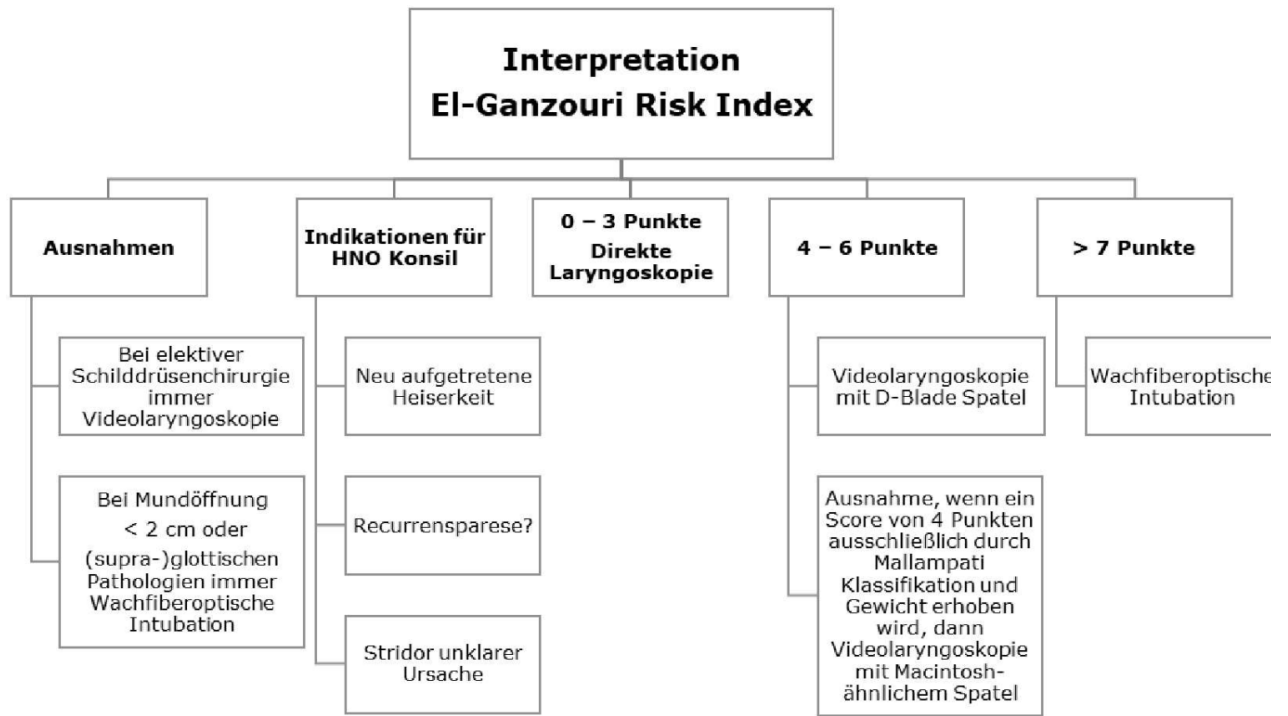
Interpretation
El-Ganzouri Risk Index

Ausnahmen

Bei elektiver Schilddrüsenchirurgie immer Videolaryngoskopie

Bei Mundöffnung < 2 cm oder (supra-)glottischen Pathologien immer Wachfiberoptische Intubation

Indikationen für HNO Konsil

Neu aufgetretene Heiserkeit

Recurrensparese?

Stridor unklarer Ursache

0 – 3 Punkte
Direkte Laryngoskopie

4 – 6 Punkte

Videolaryngoskopie mit D-Blade Spatel

Ausnahme, wenn ein Score von 4 Punkten ausschließlich durch Mallampati Klassifikation und Gewicht erhoben wird, dann Videolaryngoskopie mit Macintosh-ähnlichem Spatel

> 7 Punkte

Wachfiberoptische Intubation